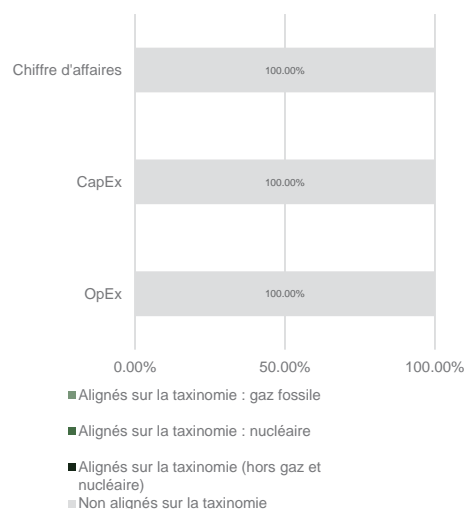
Chiffre d'affaires
100.00%

CapEx
100.00%

OpEx
100.00%

0.00%
50.00%
100.00%

Alignés sur la taxinomie : gaz fossile

Alignés sur la taxinomie : nucléaire

Alignés sur la taxinomie (hors gaz et nucléaire)

Non alignés sur la taxinomie